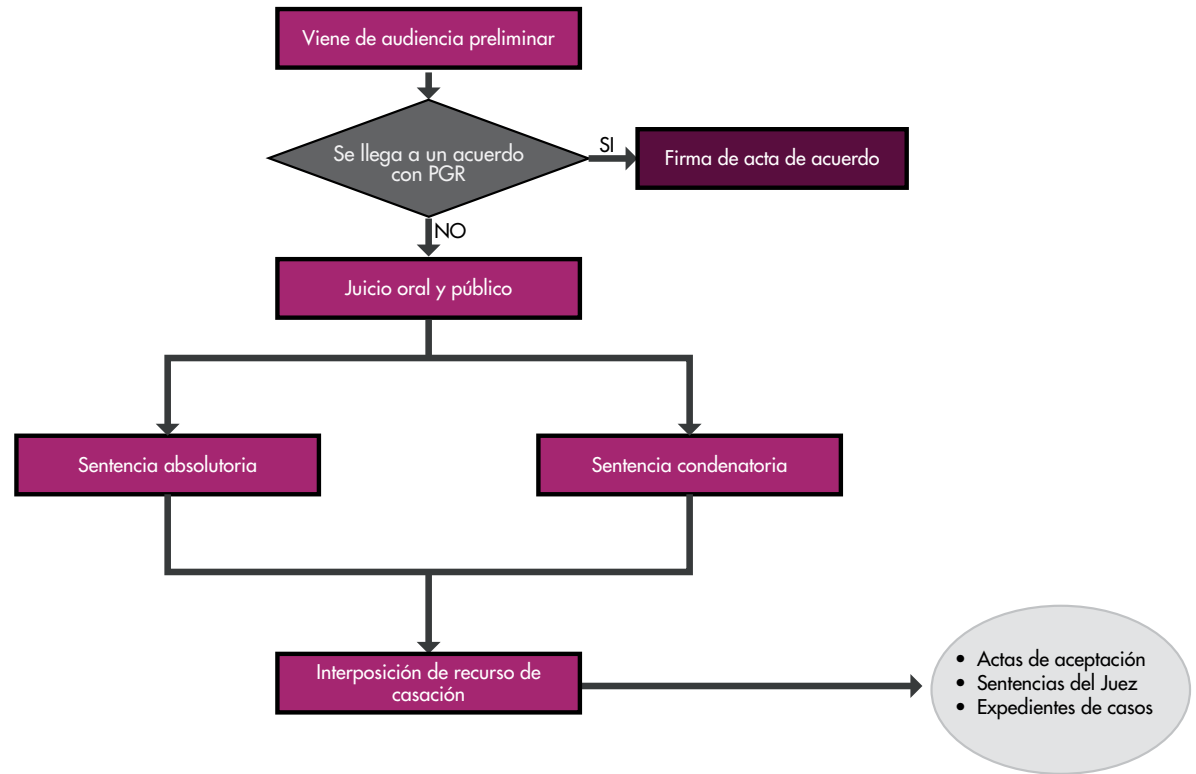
Viene de audiencia preliminar

Se llega a un acuerdo con PGR

SI

Firma de acta de acuerdo

NO

Juicio oral y público

Sentencia absolutoria

Sentencia condenatoria

Interposición de recurso de casación

• Actas de aceptación
• Sentencias del Juez
• Expedientes de casos